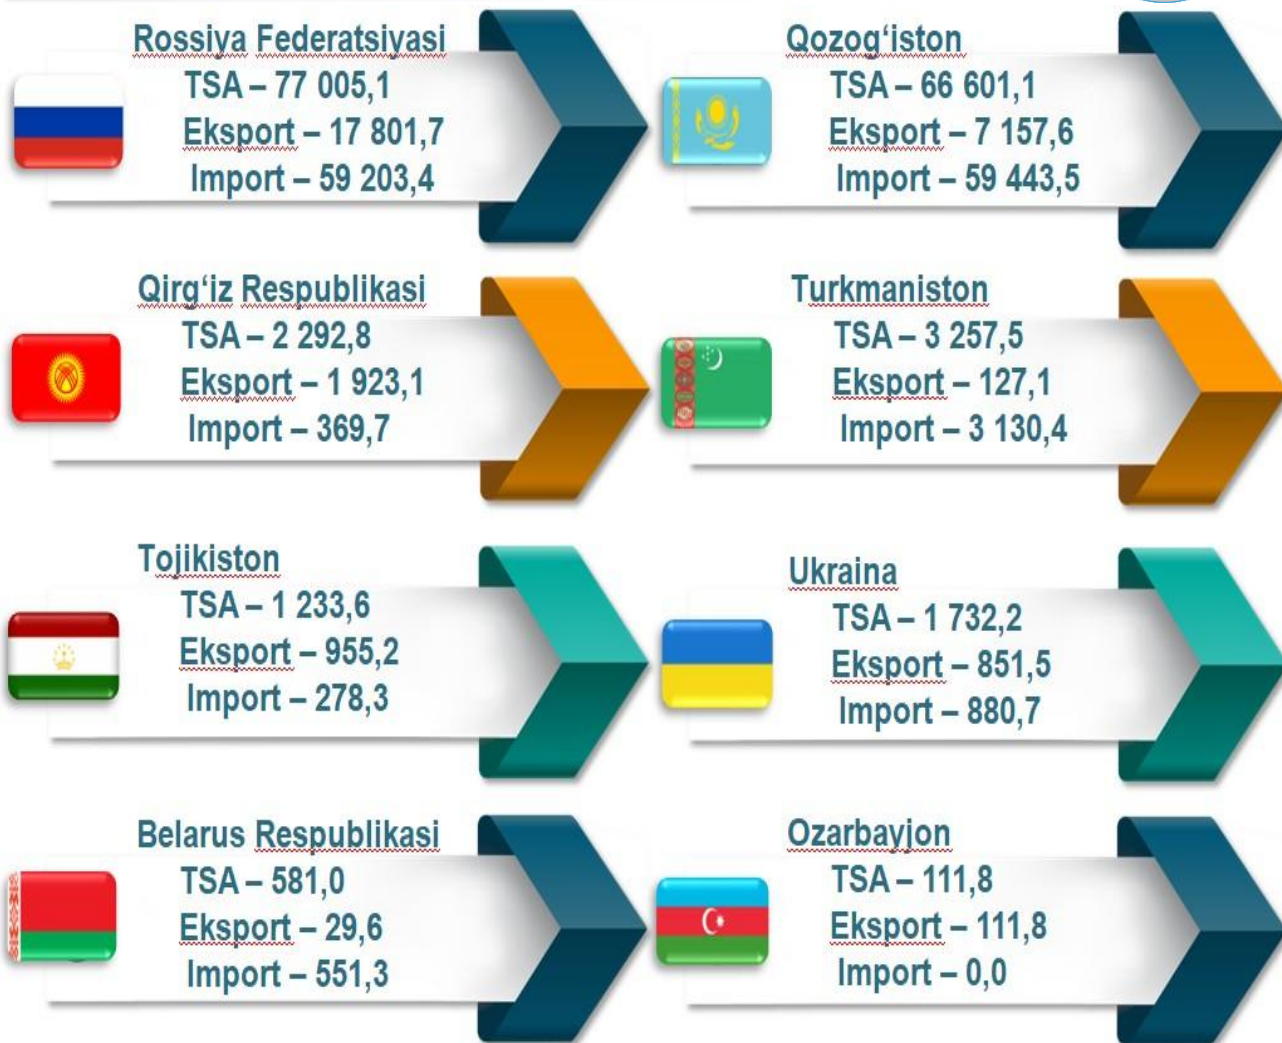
Rossiya Federatsiyasi
TSA – 77 005,1
Eksport – 17 801,7
Import – 59 203,4

Qozog‘iston
TSA – 66 601,1
Eksport – 7 157,6
Import – 59 443,5

Qirg‘iz Respublikasi
TSA – 2 292,8
Eksport – 1 923,1
Import – 369,7

Turkmaniston
TSA – 3 257,5
Eksport – 127,1
Import – 3 130,4

Tojikiston
TSA – 1 233,6
Eksport – 955,2
Import – 278,3

Ukraina
TSA – 1 732,2
Eksport – 851,5
Import – 880,7

Belarus Respublikasi
TSA – 581,0
Eksport – 29,6
Import – 551,3

Ozarbayjon
TSA – 111,8
Eksport – 111,8
Import – 0,0